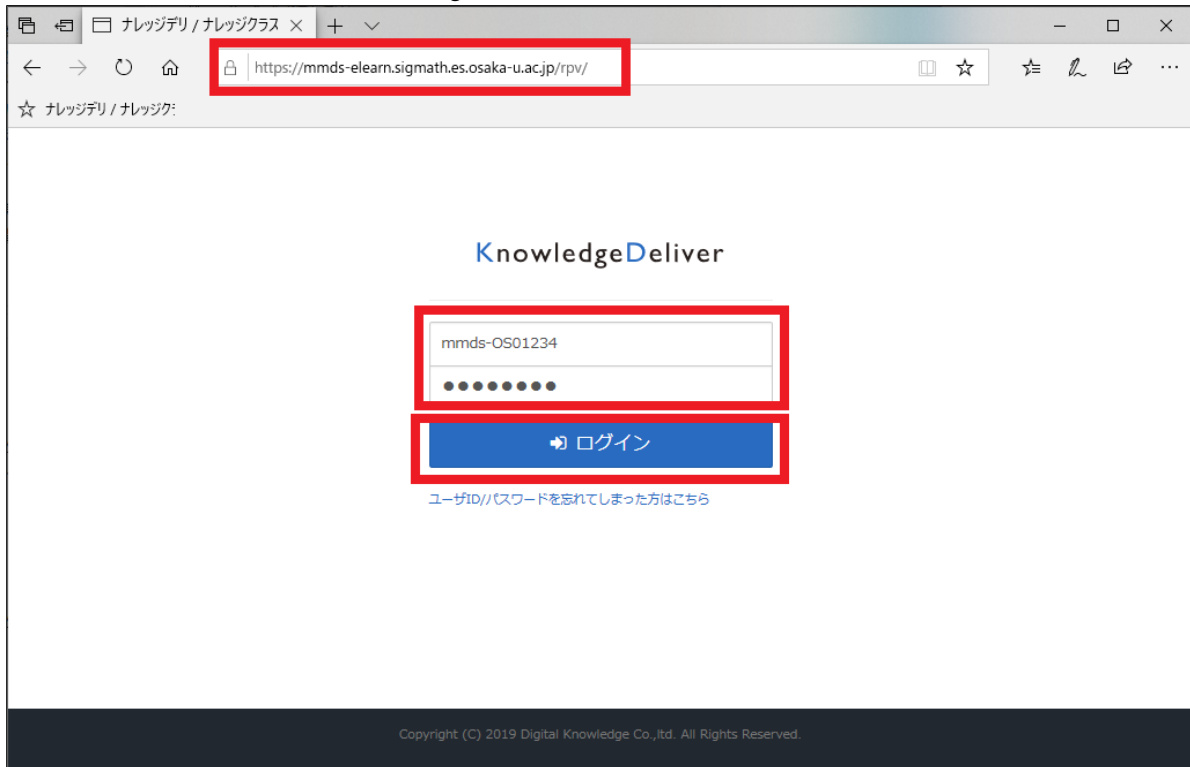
ナレッジデリ / ナレッジクラス

https://mmds-elearn.sigmath.es.osaka-u.ac.jp/rpv/

ナレッジデリ / ナレッジク:

KnowledgeDeliver

mmds-OS01234

●●●●●●●●

ログイン

ユーザID/パスワードを忘れてしまった方はこちら

Copyright (C) 2019 Digital Knowledge Co.,ltd. All Rights Reserved.